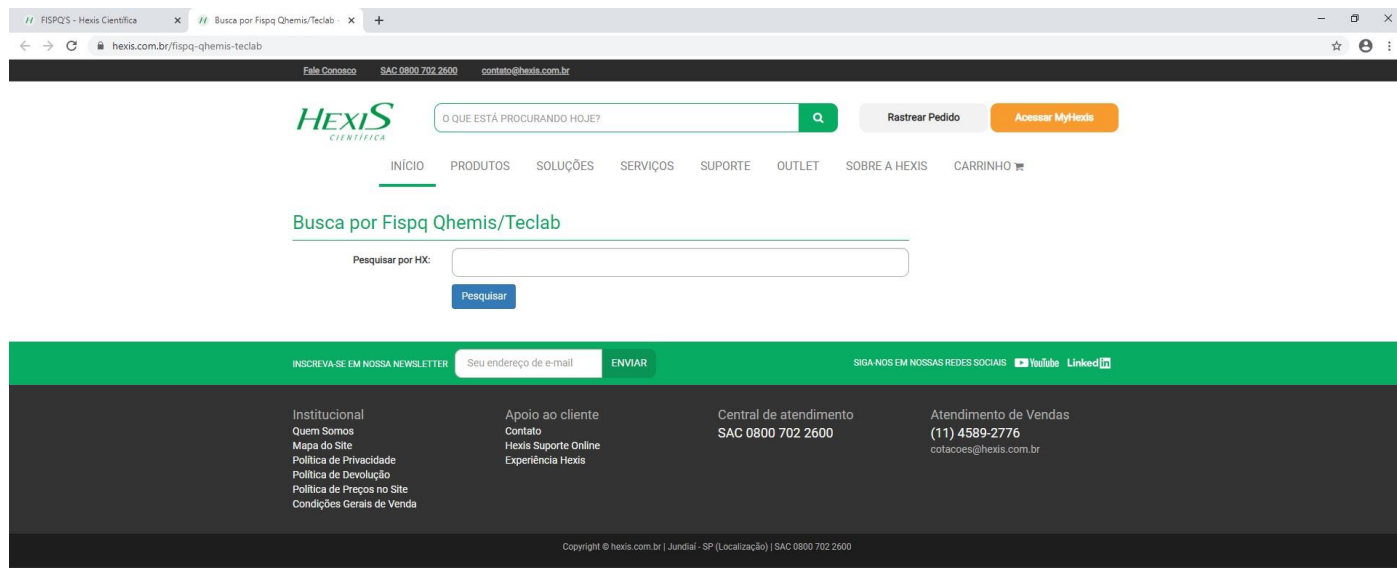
FISPQ'S - Hexis Científica
Busca por Fispq Qhemis/Teclab
hexis.com.br/fispq-qhemis-teclab

Fale Conosco SAC 0800 702 2600 contato@hexis.com.br

HEXIS CIENTÍFICA

O QUE ESTÁ PROCURANDO HOJE?

Rastrear Pedido

Acessar MyHexis

INÍCIO PRODUTOS SOLUÇÕES SERVIÇOS SUPORTE OUTLET SOBRE A HEXIS CARRINHO

Busca por Fispq Qhemis/Teclab

Pesquisar por HX:

Pesquisar

INSCREVA-SE EM NOSSA NEWSLETTER Seu endereço de e-mail ENVIAR

SIGA-NOS EM NOSSAS REDES SOCIAIS YouTube LinkedIn

Institucional
Quem Somos
Mapa do Site
Política de Privacidade
Política de Devolução
Política de Preços no Site
Condições Gerais de Venda

Apoio ao cliente
Contato
Hexis Suporte Online
Experiência Hexis

Central de atendimento
SAC 0800 702 2600

Atendimento de Vendas
(11) 4589-2776
cotacoes@hexis.com.br

Copyright © hexis.com.br | Jundiaí - SP (Localização) | SAC 0800 702 2600